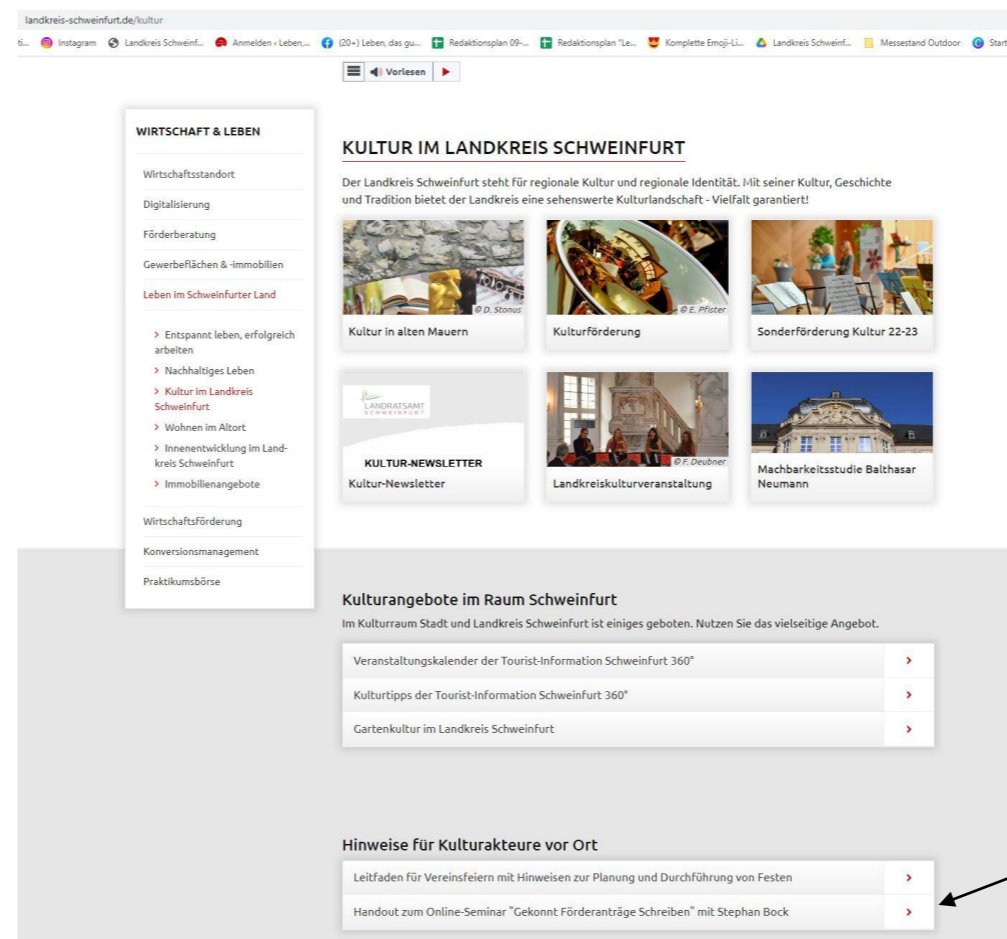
landkreis-schweinfurt.de/kultur

ti... Instagram Landkreis Schweinf... Anmelden - Leben,... (20+) Leben, das gu... Redaktionsplan 09-... Redaktionsplan "Le... Komplette Emoji-Li... Landkreis Schweinf... Messestand Outdoor Start

Vorlesen

WIRTSCHAFT & LEBEN

Wirtschaftsstandort
Digitalisierung
Förderberatung
Gewerbeflächen & -immobilien
Leben im Schweinfurter Land

> Entspannt leben, erfolgreich arbeiten
> Nachhaltiges Leben
> Kultur im Landkreis Schweinfurt
> Wohnen im Altort
> Innenentwicklung im Landkreis Schweinfurt
> Immobilienangebote

Wirtschaftsförderung
Konversionsmanagement
Praktikumsbörse

KULTUR IM LANDKREIS SCHWEINFURT

Der Landkreis Schweinfurt steht für regionale Kultur und regionale Identität. Mit seiner Kultur, Geschichte und Tradition bietet der Landkreis eine sehenswerte Kulturlandschaft - Vielfalt garantiert!

© D. Stonus
Kultur in alten Mauern

© E. Pfister
Kulturförderung

Sonderförderung Kultur 22-23

LANDRATSAMT SCHWEINFURT
KULTUR-NEWSLETTER
Kultur-Newsletter

© F. Deubner
Landkreiskulturveranstaltung

Machbarkeitsstudie Balthasar Neumann

Kulturangebote im Raum Schweinfurt

Im Kulturraum Stadt und Landkreis Schweinfurt ist einiges geboten. Nutzen Sie das vielseitige Angebot.

Veranstaltungskalender der Tourist-Information Schweinfurt 360° >
Kulturtipps der Tourist-Information Schweinfurt 360° >
Gartenkultur im Landkreis Schweinfurt >

Hinweise für Kulturakteure vor Ort

Leitfaden für Vereinsfeiern mit Hinweisen zur Planung und Durchführung von Festen >
Handout zum Online-Seminar "Gekonnt Förderanträge Schreiben" mit Stephan Bock >